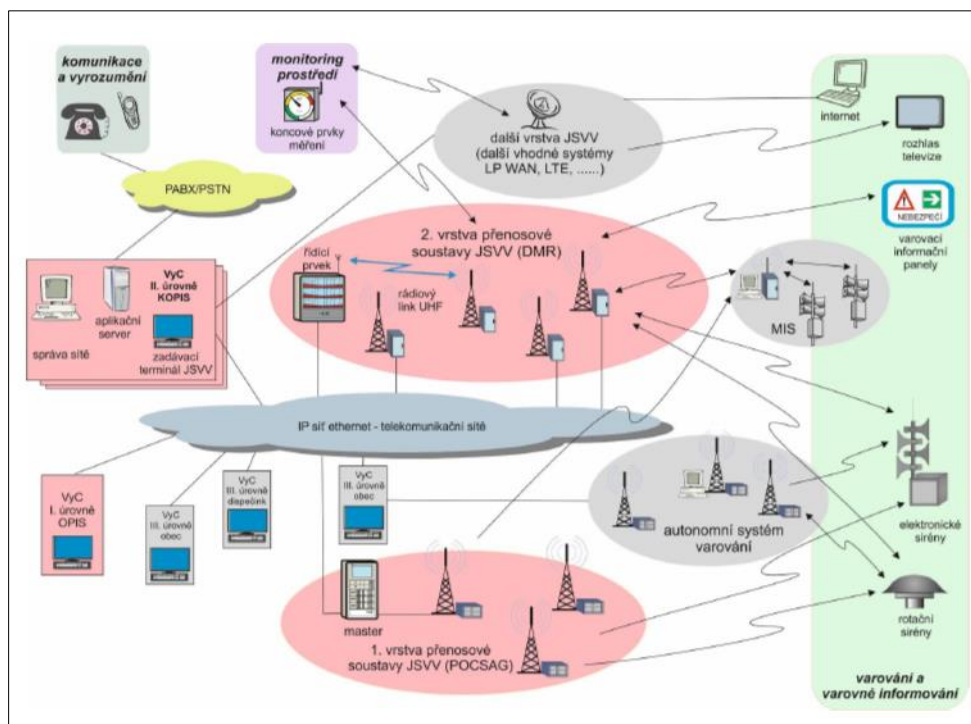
komunikace a vyrozumění

monitoring prostředí

koncové prvky měření

PABX/PSTN

další vrstva JSVV (další vhodné systémy LP WAN, LTE, ......)

internet

rozhlas televize

NEBEZPEČÍ

varovací informační panely

2. vrstva přenosové soustavy JSVV (DMR)

řídicí prvek

rádiový link UHF

MIS

VyC II. úrovně KOPIS

aplikační server

správa sítě

zadávací terminál JSVV

IP síť ethernet - telekomunikační sítě

VyC I. úrovně OPIS

VyC III. úrovně obec

VyC III. úrovně dispečink

VyC III. úrovně obec

autonomní systém varování

elektronické sirény

master

1. vrstva přenosové soustavy JSVV (POCSAG)

rotační sirény

varování a varovné informování